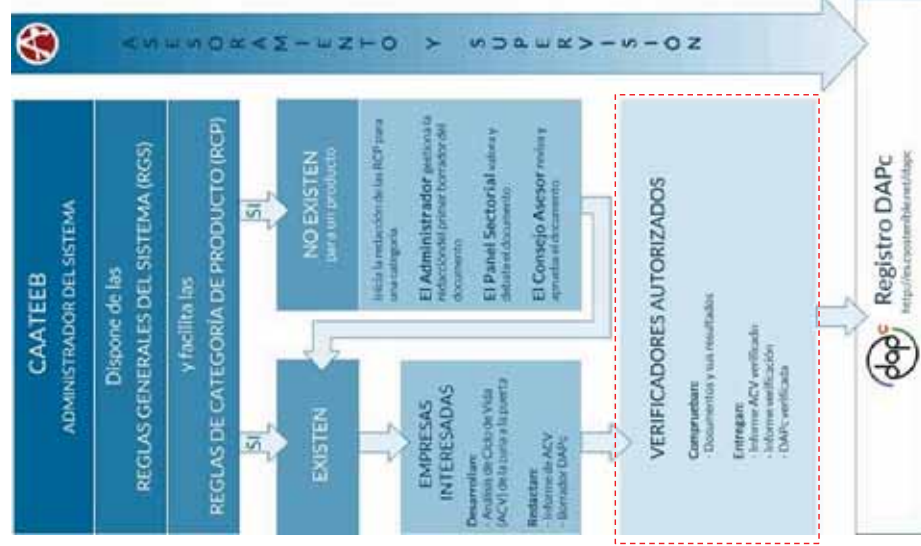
ASESORAMIENTO Y SUPERVISION

CAATEEB
ADMINISTRADOR DEL SISTEMA

Dispone de las
REGLAS GENERALES DEL SISTEMA (RGS)

y facilita las
REGLAS DE CATEGORÍA DE PRODUCTO (RCP)

SI

NO EXISTEN
para un producto

Inicia la redacción de las RCP para una categoría

El Administrador gestiona la redacción del primer borrador del documento

El Panel Sectorial valora y debate el documento

El Consejo Asesor revisa y aprueba el documento

SI

EXISTEN

EMPRESAS INTERESADAS

Desarrollan:
- Análisis de Ciclo de Vida (ACV) de la cuna a la puerta

Redactan:
- Informe de ACV
- Borrador DAPc

VERIFICADORES AUTORIZADOS

Comprueban:
- Documentos y sus resultados

Entregan:
- Informe ACV verificado
- Informe verificación
- DAPc verificada

dapc

Registro DAPc
http://es.csostenible.net/dapc